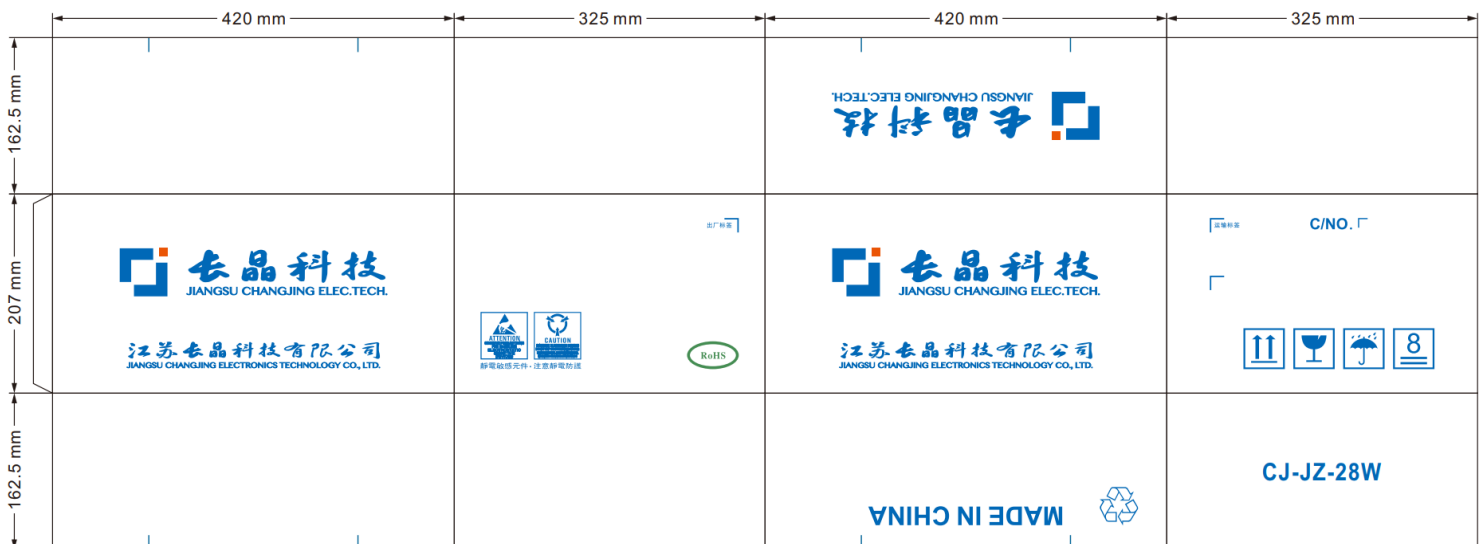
420 mm
325 mm
420 mm
325 mm
162.5 mm
207 mm
162.5 mm

长晶科技
JIANGSU CHANGJING ELEC.TECH.

长晶科技
JIANGSU CHANGJING ELEC.TECH.
江苏长晶科技有限公司
JIANGSU CHANGJING ELECTRONICS TECHNOLOGY CO., LTD.

出厂标签
ATTENTION
CAUTION
静电敏感元件·注意静电防護
RoHS

长晶科技
JIANGSU CHANGJING ELEC.TECH.
江苏长晶科技有限公司
JIANGSU CHANGJING ELECTRONICS TECHNOLOGY CO., LTD.

运输标签
C/NO.
8

MADE IN CHINA

CJ-JZ-28W